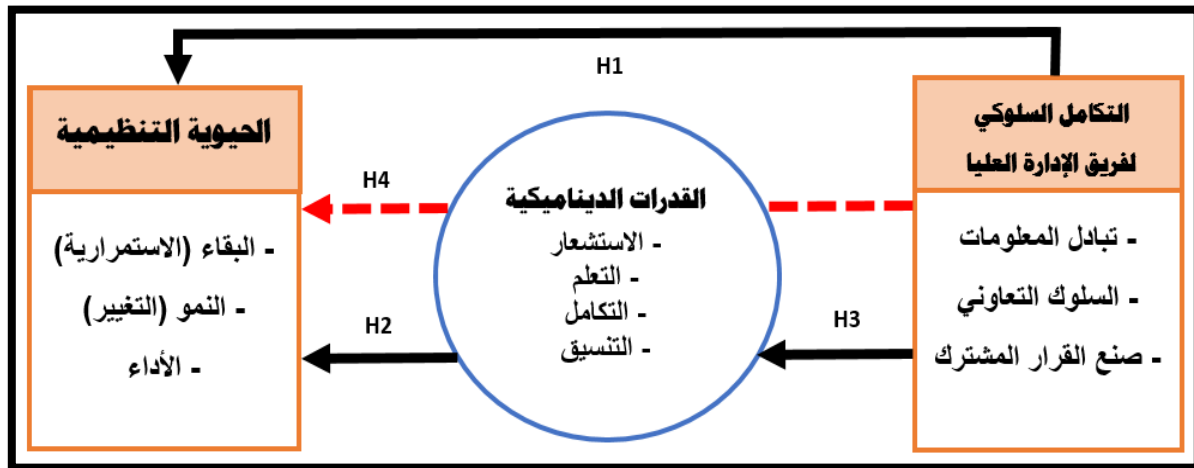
H1

التكامل السلوكي
لفريق الإدارة العليا

- تبادل المعلومات
- السلوك التعاوني
- صنع القرار المشترك

H3

H4

القدرات الديناميكية
- الاستشعار
- التعلم
- التكامل
- التنسيق

H2

الحيوية التنظيمية

- البقاء (الاستمرارية)
- النمو (التغيير)
- الأداء